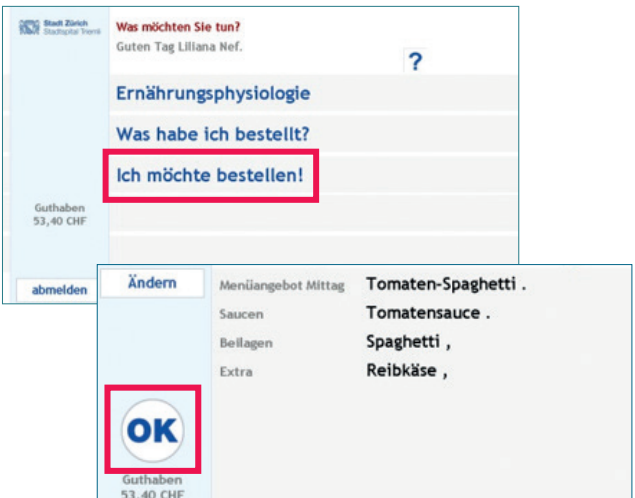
Stadt Zürich
Stadtspital Triemli

Was möchten Sie tun?
Guten Tag Liliana Nef.

?

Ernährungsphysiologie

Was habe ich bestellt?

Ich möchte bestellen!

Guthaben
53,40 CHF

abmelden

Ändern

| | |
|---|---|
| Menüangebot Mittag | Tomaten-Spaghetti . |
| Saucen | Tomatensauce . |
| Beilagen | Spaghetti , |
| Extra | Reibkäse , |

OK

Guthaben
53,40 CHF